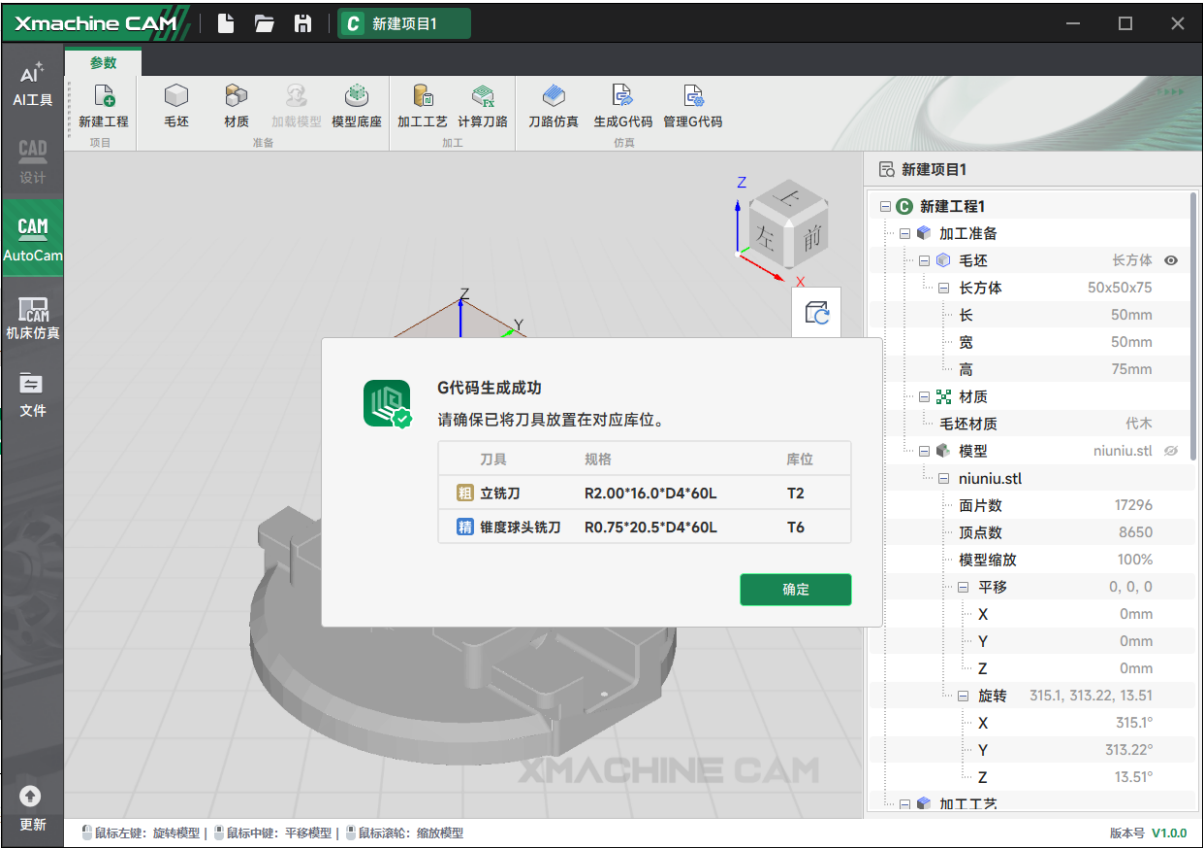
Xmachine CAM

新建项目1

AI工具
CAD
设计
CAM
AutoCam
CAM
机床仿真
文件
更新

参数

新建工程
项目
毛坯
材质
加载模型
模型底座
准备
加工工艺
计算刀路
加工
刀路仿真
生成G代码
管理G代码
仿真

Z
上
左
前
X
Z
Y

G代码生成成功
请确保已将刀具放置在对应库位。

| 刀具 | 规格 | 库位 |
|---|---|---|
| 粗 立铣刀 | R2.00*16.0*D4*60L | T2 |
| 精 锥度球头铣刀 | R0.75*20.5*D4*60L | T6 |

确定

XMACHINE CAM

新建项目1
新建工程1
加工准备
毛坯 长方体
长方体 50x50x75
长 50mm
宽 50mm
高 75mm
材质
毛坯材质 代木
模型 niuniu.stl
niuniu.stl
面片数 17296
顶点数 8650
模型缩放 100%
平移 0, 0, 0
X 0mm
Y 0mm
Z 0mm
旋转 315.1, 313.22, 13.51
X 315.1°
Y 313.22°
Z 13.51°
加工工艺

鼠标左键：旋转模型 | 鼠标中键：平移模型 | 鼠标滚轮：缩放模型
版本号 V1.0.0